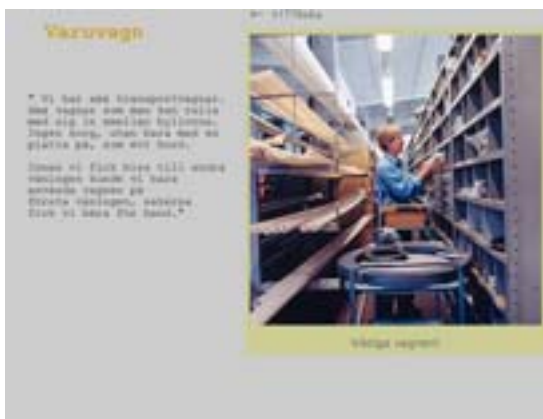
Varuvagn

<- tillbaka

" Vi har små transportvagnar. Med vagnen som man kan rulla med sig i mellan hyllorna. Ingen korg, utan bara med en platta på, som ett bord.

Innan vi fick hiss till andra våningen kunde vi bara använda vagnen på första våningen, sakerna fick vi bära för hand."

Övriga vagnar!